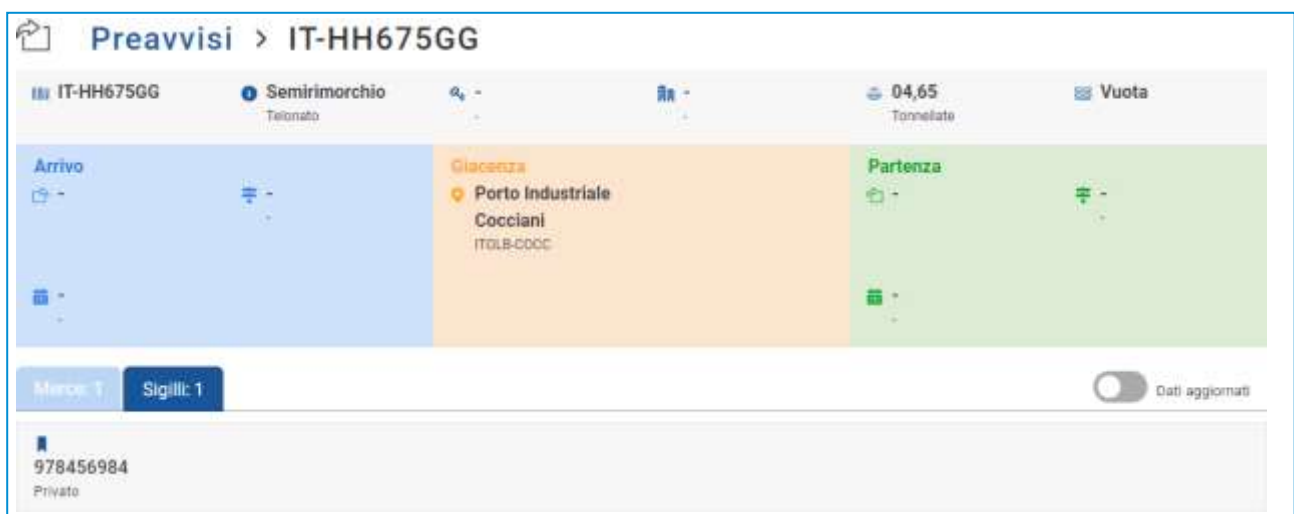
Preavvisi > IT-HH675GG

IT-HH675GG
Semirimorchio
Telonato
-
-
-
-
04,65
Tonnellate
Vuota

Arrivo
-
-
-
-

Giacenza
Porto Industriale Cocciani
ITOLB-COCC

Partenza
-
-
-
-

Merce: 1
Sigilli: 1
Dati aggiornati

978456984
Privato